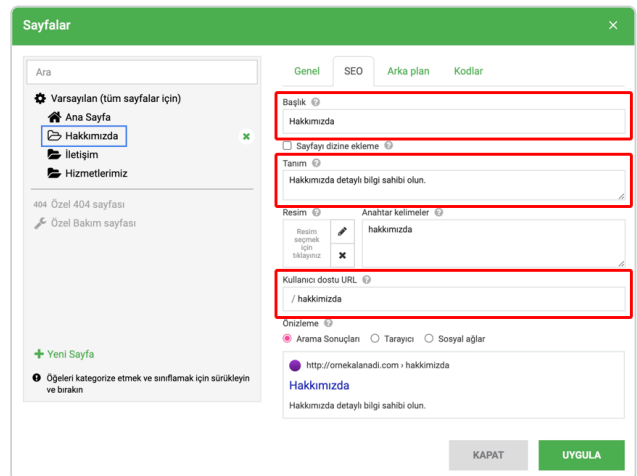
Sayfalar ×

Ara

Varsayılan (tüm sayfalar için)
Ana Sayfa
Hakkımızda
İletişim
Hizmetlerimiz

404 Özel 404 sayfası
Özel Bakım sayfası

+ Yeni Sayfa

Öğeleri kategorize etmek ve sınıflamak için sürükleyin ve bırakın

Genel SEO Arka plan Kodlar

Başlık
Hakkımızda

Sayfayı dizine ekleme

Tanım
Hakkımızda detaylı bilgi sahibi olun.

Resim
Resim seçmek için tıklayınız

Anahtar kelimeler
hakkımızda

Kullanıcı dostu URL
/ hakkimizda

Önizleme
Arama Sonuçları Tarayıcı Sosyal ağlar

http://ornekalanadi.com › hakkimizda
Hakkımızda
Hakkımızda detaylı bilgi sahibi olun.

KAPAT UYGULA